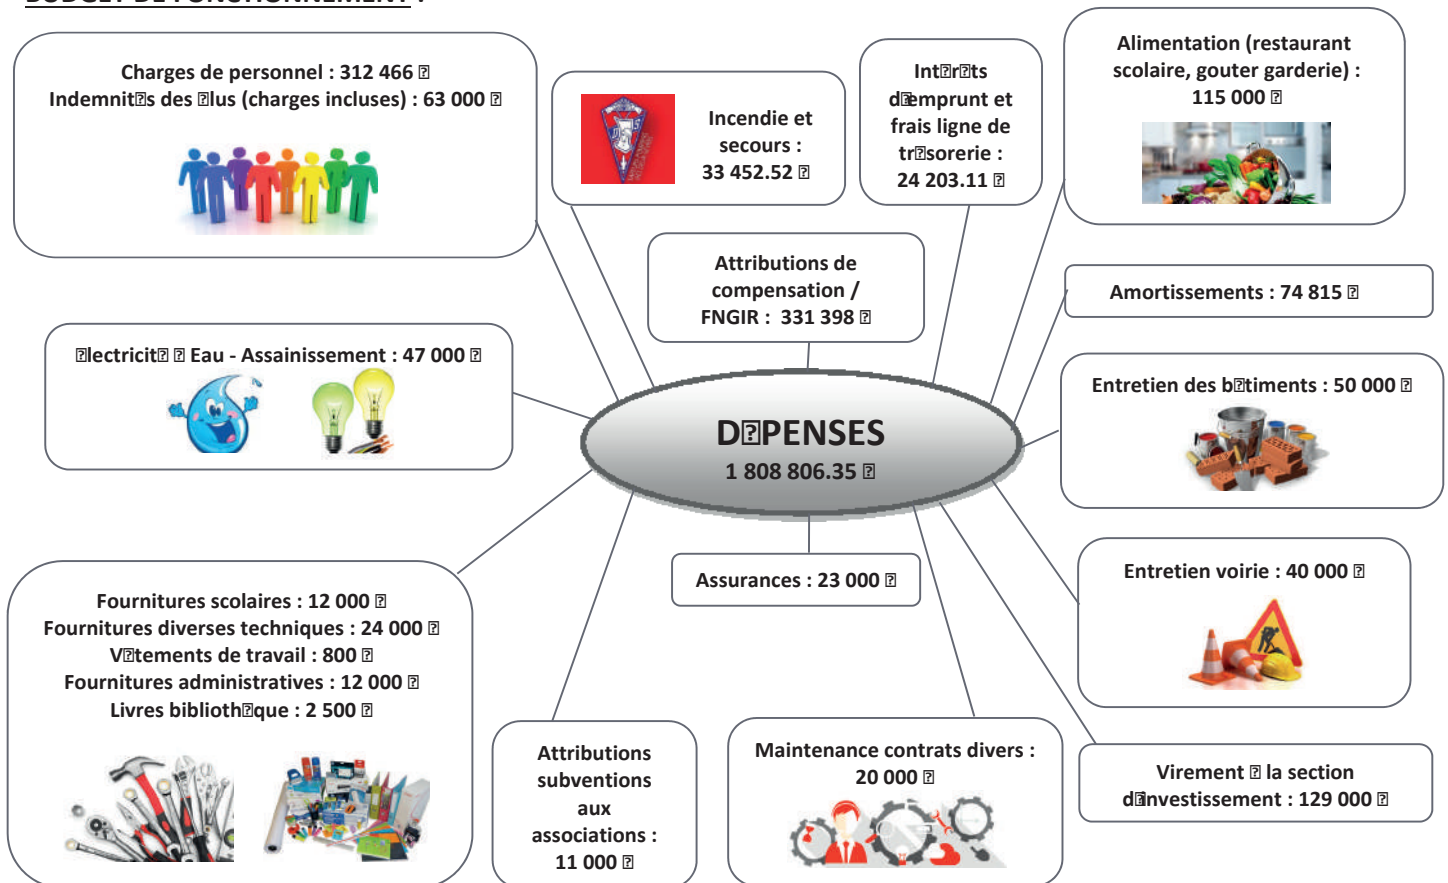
BUDGET DE FONCTIONNEMENT :

Charges de personnel : 312 466 
Indemnit�s des �lus (charges incluses) : 63 000 

Incendie et secours : 33 452.52 

Int�r�ts d�emprunt et frais ligne de tr�sorerie : 24 203.11 

Alimentation (restaurant scolaire, gouter garderie) : 115 000 

Attributions de compensation / FNGIR : 331 398 

Amortissements : 74 815 

�lectricit� � Eau - Assainissement : 47 000 

D�PENSES
1 808 806.35 

Entretien des b�timents : 50 000 

Assurances : 23 000 

Entretien voirie : 40 000 

Fournitures scolaires : 12 000 
Fournitures diverses techniques : 24 000 
V�tements de travail : 800 
Fournitures administratives : 12 000 
Livres biblioth�que : 2 500 

Attributions subventions aux associations : 11 000 

Maintenance contrats divers : 20 000 

Virement � la section d�investissement : 129 000